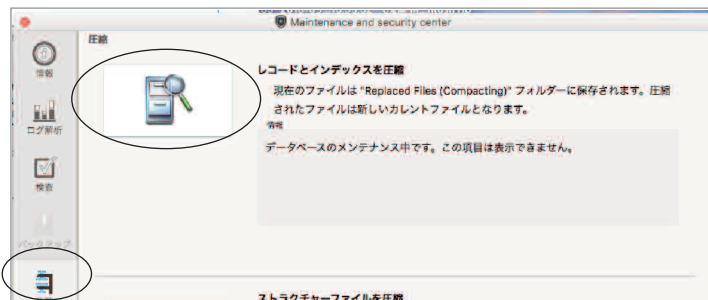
Maintenance and security center

情報

ログ解析

検査

バックアップ

圧縮

レコードとインデックスを圧縮

現在のファイルは "Replaced Files (Compacting)" フォルダーに保存されます。圧縮されたファイルは新しいカレントファイルとなります。

情報

データベースのメンテナンス中です。この項目は表示できません。

ストラクチャーファイルを圧縮